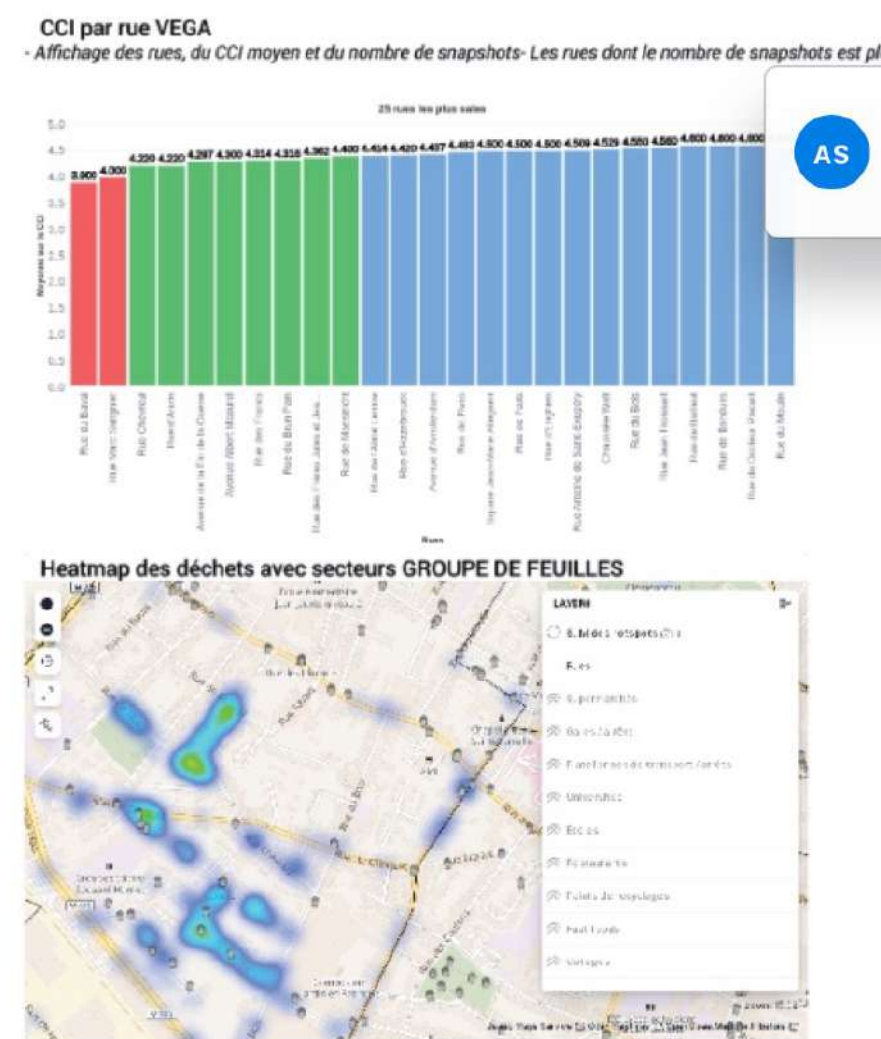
CCI par rue VEGA
- Affichage des rues, du CCI moyen et du nombre de snapshots- Les rues dont le nombre de snapshots est pl

25 rues les plus sales

5.0
4.5
4.0
3.5
3.0
2.5
2.0
1.5
1.0
0.5
0.0

Moyenne sur le CCI

3.900 4.000 4.220 4.220 4.297 4.300 4.314 4.318 4.362 4.400 4.414 4.420 4.437 4.483 4.500 4.500 4.500 4.509 4.529 4.550 4.560 4.600 4.600 4.600

Rue du Bassi
Rue Victor Grignard
Rue Chevreul
Henri Amic
Avenue de la Fin de la Guerre
Avenue Albert Massard
Rue des Frères
Rue du Bleu Pais
Rue des Frères Jules et Jea...
Rue de Montmartre
Rue de l'Abbé Lemire
Rue d'Amsterdam
Avenue d'Amsterdam
Rue de Paris
Square Jean-Pierre Allegret
Rue de Paris
Rue d'Enghien
Rue Antoine de Saint Exupéry
Chaussée Verte
Rue du Bois
Rue Jean Thomas
Rue de Bailleul
Rue de Bondues
Rue du Docteur Vincent
Rue du Moulin

Rues

AS

Heatmap des déchets avec secteurs GROUPE DE FEUILLES

LAYERS
Grilles des hotspots ([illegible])
Rues
Supermarchés
Gares et arrêts
Plateformes de transport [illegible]
Universités
Écoles
Restaurants
Points de recyclages
Fast foods
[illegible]

Rue du Bassi
Rue Chevreul
Rue du Bois
Rue de l'Industrie
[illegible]